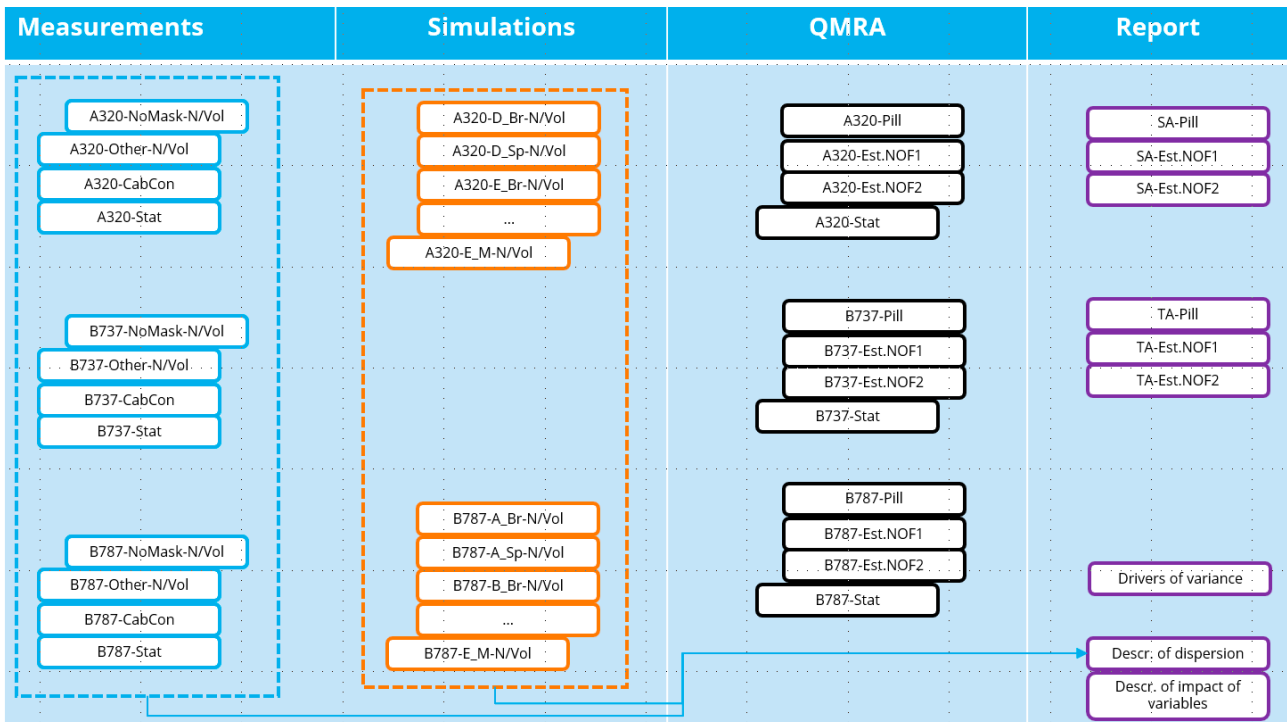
| Measurements | Simulations | QMRA | Report |
|---|---|---|---|

A320-NoMask-N/Vol
A320-Other-N/Vol
A320-CabCon
A320-Stat

B737-NoMask-N/Vol
B737-Other-N/Vol
B737-CabCon
B737-Stat

B787-NoMask-N/Vol
B787-Other-N/Vol
B787-CabCon
B787-Stat

A320-D_Br-N/Vol
A320-D_Sp-N/Vol
A320-E_Br-N/Vol
...
A320-E_M-N/Vol

B787-A_Br-N/Vol
B787-A_Sp-N/Vol
B787-B_Br-N/Vol
...
B787-E_M-N/Vol

A320-Pill
A320-Est.NOF1
A320-Est.NOF2
A320-Stat

B737-Pill
B737-Est.NOF1
B737-Est.NOF2
B737-Stat

B787-Pill
B787-Est.NOF1
B787-Est.NOF2
B787-Stat

SA-Pill
SA-Est.NOF1
SA-Est.NOF2

TA-Pill
TA-Est.NOF1
TA-Est.NOF2

Drivers of variance
Descr. of dispersion
Descr. of impact of variables